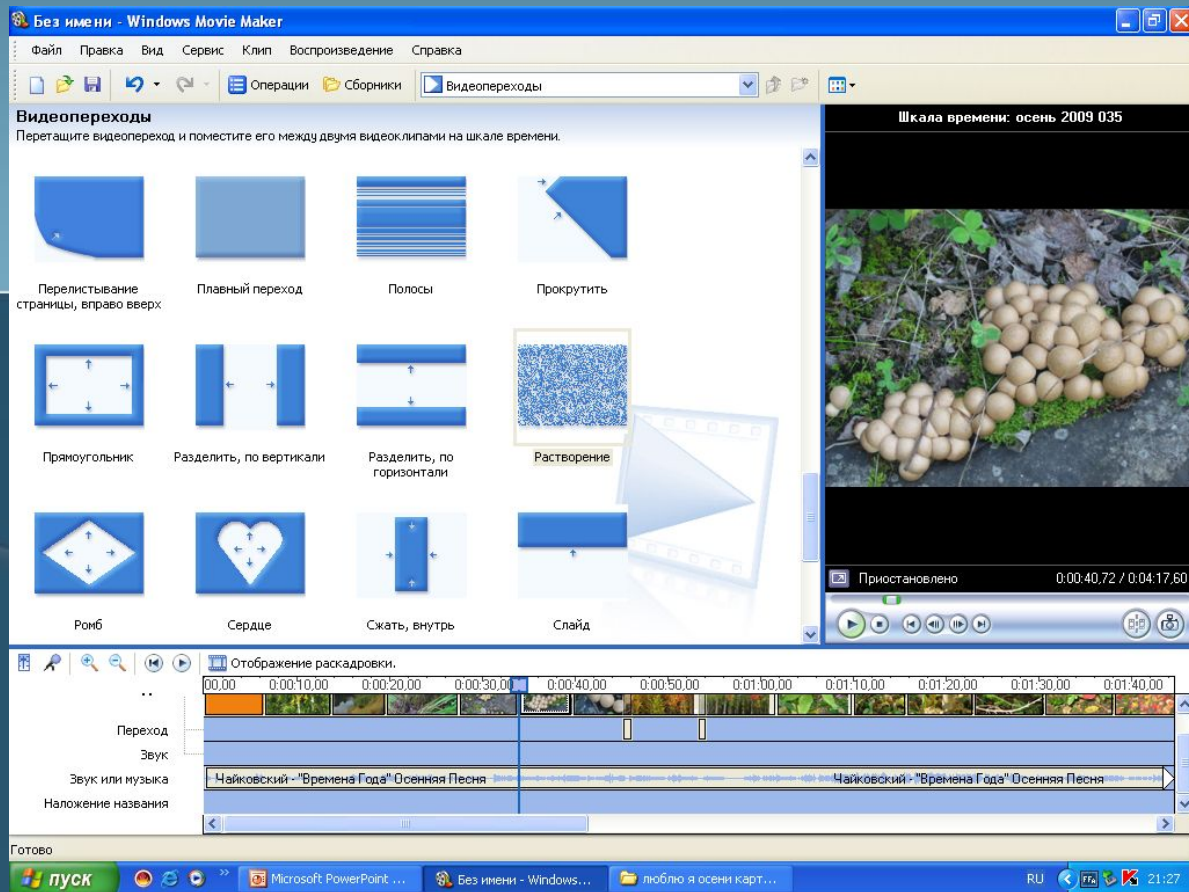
Без имени - Windows Movie Maker

Файл Правка Вид Сервис Клип Воспроизведение Справка

Операции Сборники Видеопереходы

Видеопереходы
Перетащите видеопереход и поместите его между двумя видеоклипами на шкале времени.

Перелистывание страницы, вправо вверх
Плавный переход
Полосы
Прокрутить
Прямоугольник
Разделить, по вертикали
Разделить, по горизонтали
Растворение
Ромб
Сердце
Сжать, внутрь
Слайд

Шкала времени: осень 2009 035

Приостановлено 0:00:40,72 / 0:04:17,60

Отображение раскадровки.

00,00 0:00:10,00 0:00:20,00 0:00:30,00 0:00:40,00 0:00:50,00 0:01:00,00 0:01:10,00 0:01:20,00 0:01:30,00 0:01:40,00

Переход
Звук
Звук или музыка
Наложение названия

Чайковский - "Времена Года" Осенняя Песня
Чайковский - "Времена Года" Осенняя Песня

Готово

пуск
Microsoft PowerPoint ...
Без имени - Windows...
люблю я осени карт...
RU 21:27